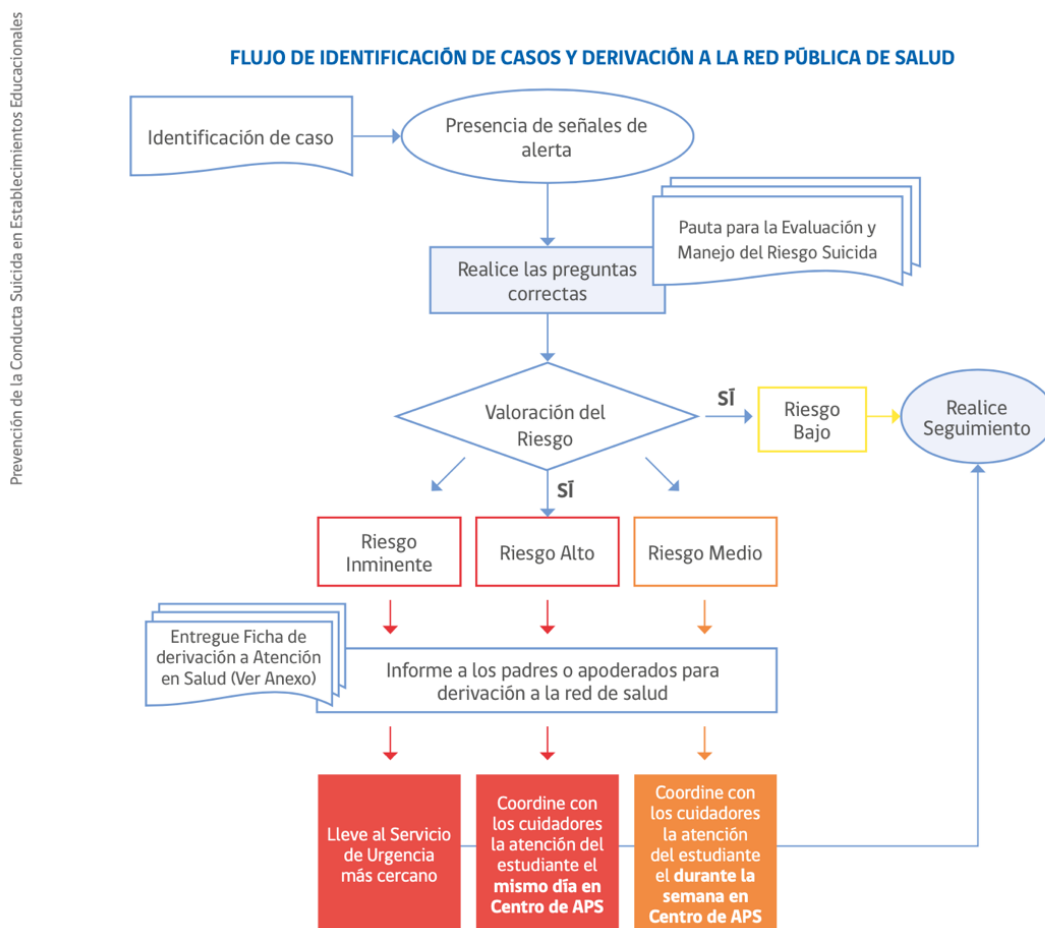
Prevención de la Conducta Suicida en Establecimientos Educacionales

FLUJO DE IDENTIFICACIÓN DE CASOS Y DERIVACIÓN A LA RED PÚBLICA DE SALUD

Identificación de caso

Presencia de señales de alerta

Pauta para la Evaluación y Manejo del Riesgo Suicida

Realice las preguntas correctas

Valoración del Riesgo

SÍ

Riesgo Bajo

Realice Seguimiento

SÍ

Riesgo Inminente

Riesgo Alto

Riesgo Medio

Entregue Ficha de derivación a Atención en Salud (Ver Anexo)

Informe a los padres o apoderados para derivación a la red de salud

Lleve al Servicio de Urgencia más cercano

Coordine con los cuidadores la atención del estudiante el mismo día en Centro de APS

Coordine con los cuidadores la atención del estudiante el durante la semana en Centro de APS